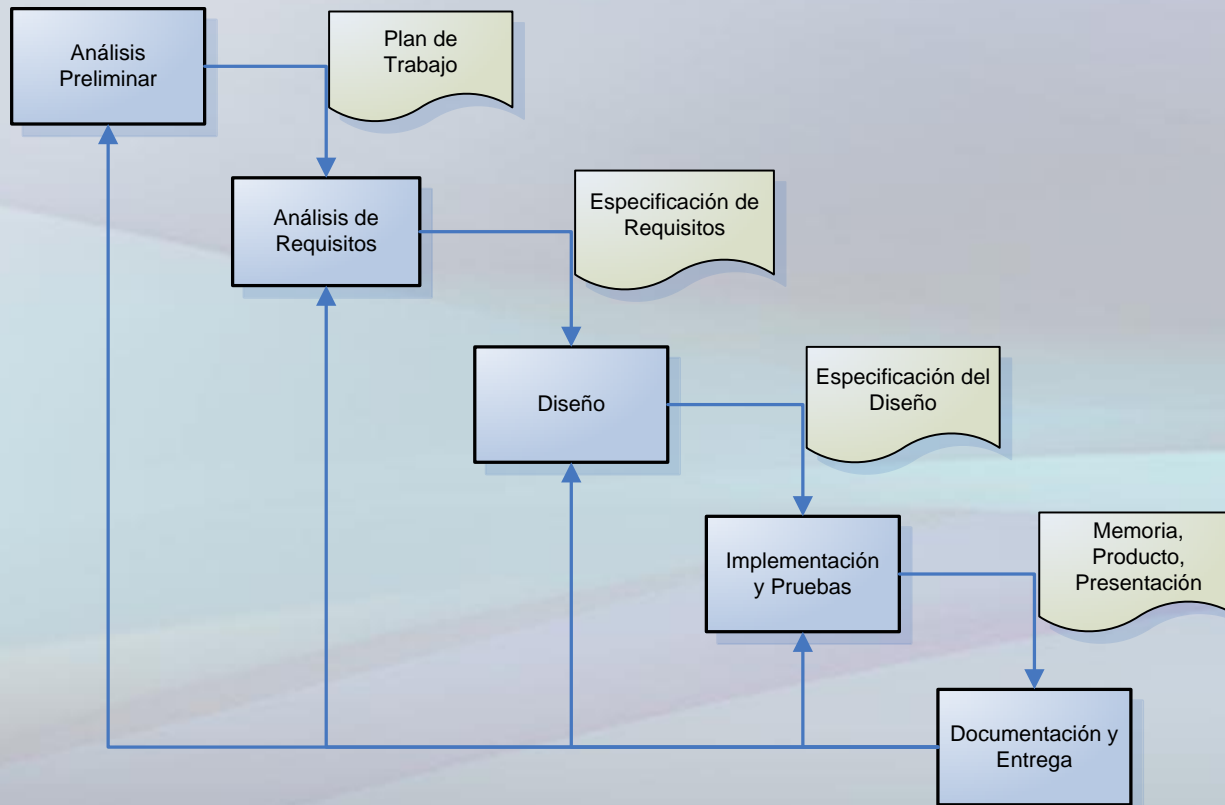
Análisis Preliminar

Plan de Trabajo

Análisis de Requisitos

Especificación de Requisitos

Diseño

Especificación del Diseño

Implementación y Pruebas

Memoria, Producto, Presentación

Documentación y Entrega